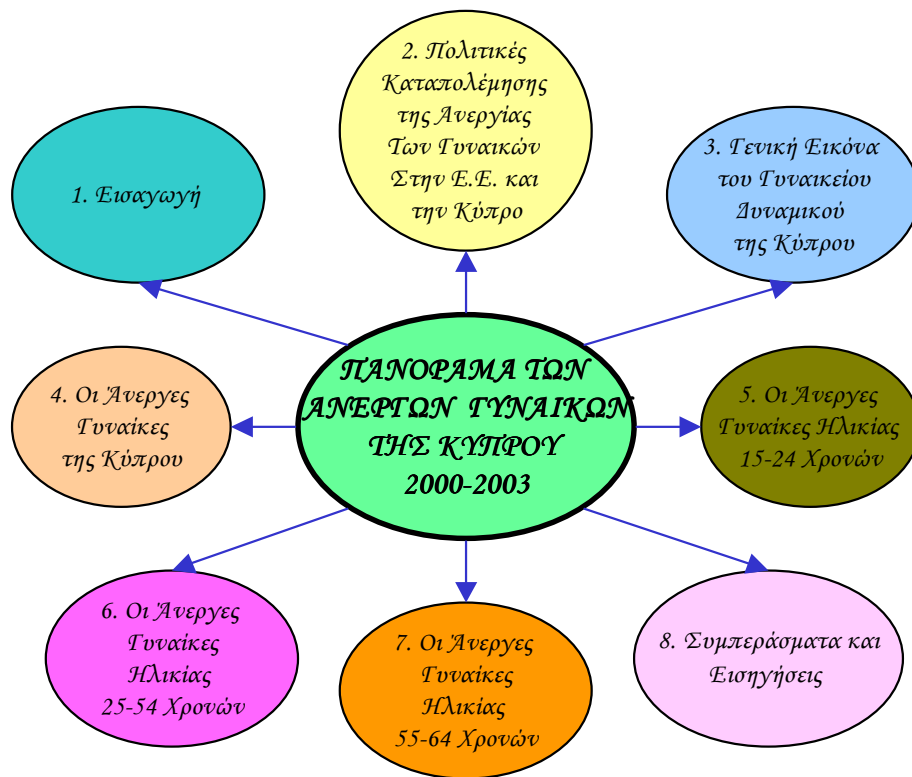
2. Πολιτικές Καταπολέμησης της Ανεργίας Των Γυναικών Στην Ε.Ε. και την Κύπρο

1. Εισαγωγή

3. Γενική Εικόνα του Γυναικείου Δυναμικού της Κύπρου

ΠΑΝΟΡΑΜΑ ΤΩΝ ΑΝΕΡΓΩΝ ΓΥΝΑΙΚΩΝ ΤΗΣ ΚΥΠΡΟΥ 2000-2003

4. Οι Άνεργες Γυναίκες της Κύπρου

5. Οι Άνεργες Γυναίκες Ηλικίας 15-24 Χρονών

6. Οι Άνεργες Γυναίκες Ηλικίας 25-54 Χρονών

7. Οι Άνεργες Γυναίκες Ηλικίας 55-64 Χρονών

8. Συμπεράσματα και Εισηγήσεις